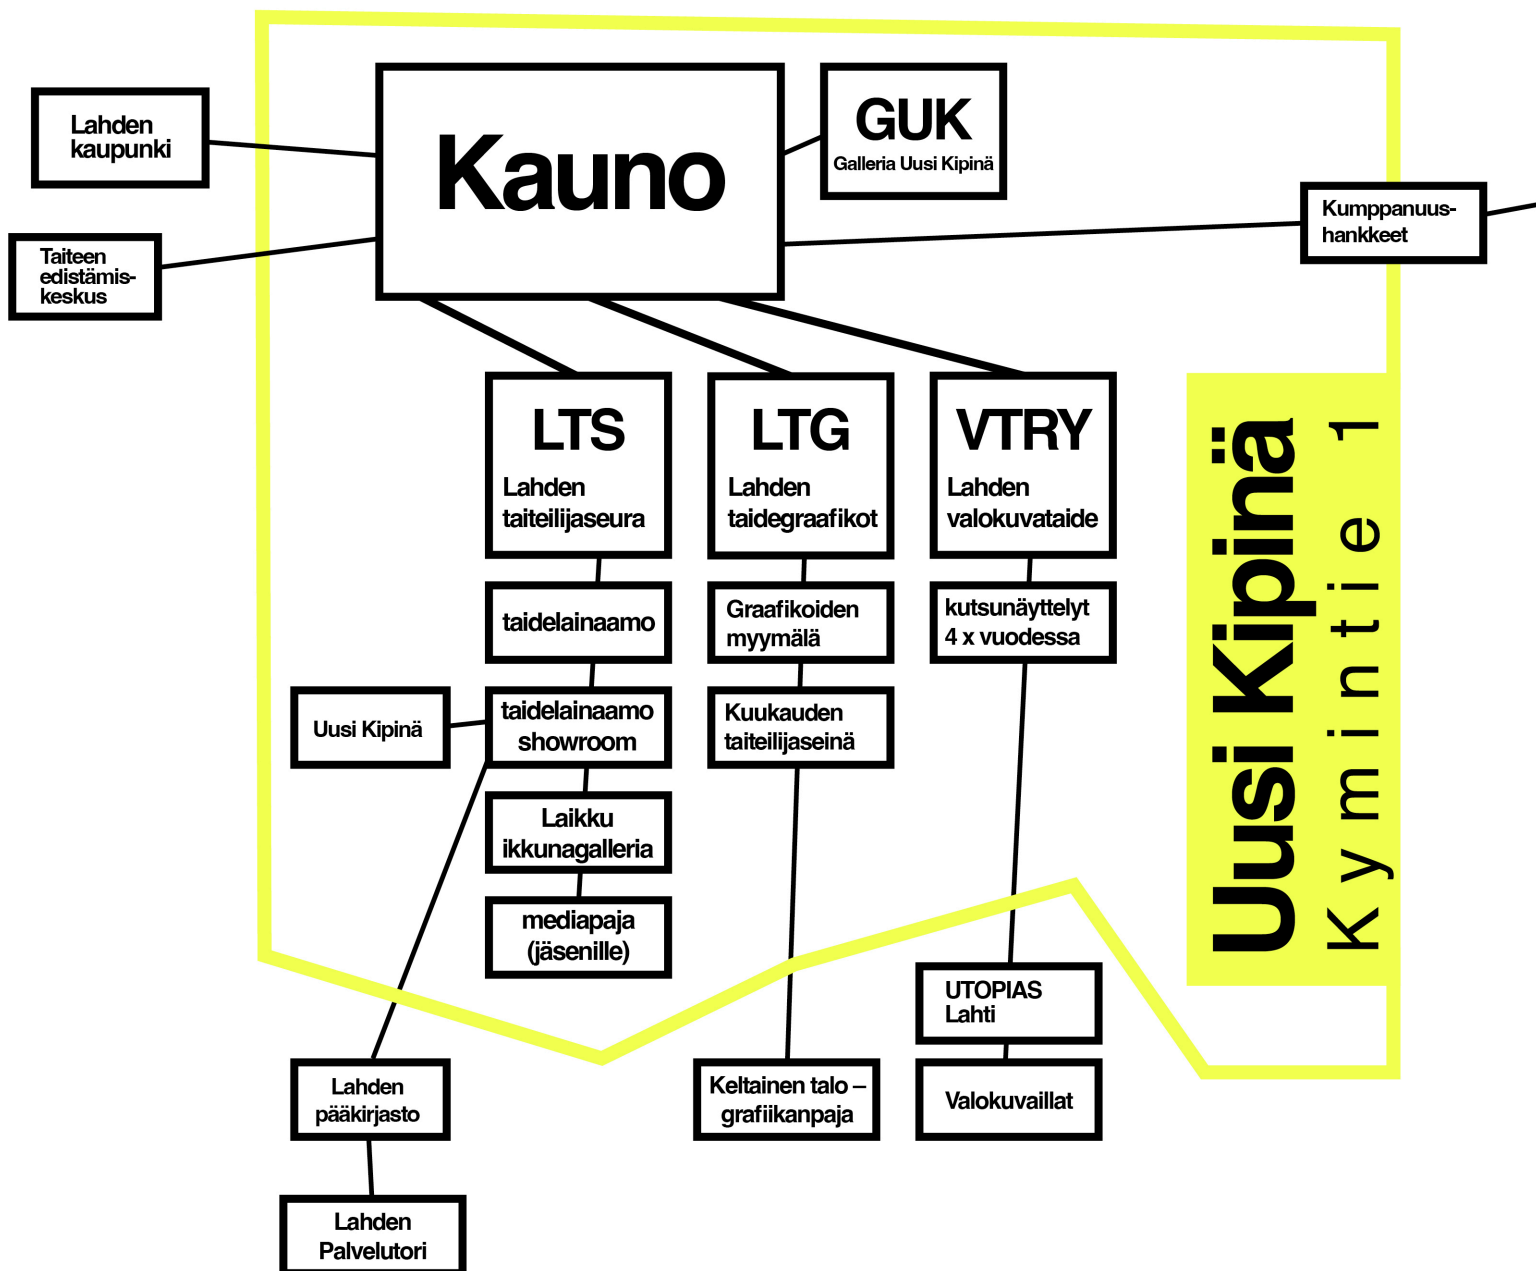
Lahden kaupunki

Taiteen edistämiskeskus

Kauno

GUK
Galleria Uusi Kipinä

Kumppanuushankkeet

LTS
Lahden taiteilijaseura

LTG
Lahden taidegraafikot

VTRY
Lahden valokuvataide

Uusi Kipinä
Kymintie 1

taidelainaamo

Graafikoiden myymälä

kutsunäyttelyt 4 x vuodessa

Uusi Kipinä

taidelainaamo showroom

Kuukauden taiteilijaseinä

Laikku ikkunagalleria

mediapaja (jäsenille)

UTOPIAS Lahti

Lahden pääkirjasto

Keltainen talo – grafiikanpaja

Valokuvaillat

Lahden Palvelutori